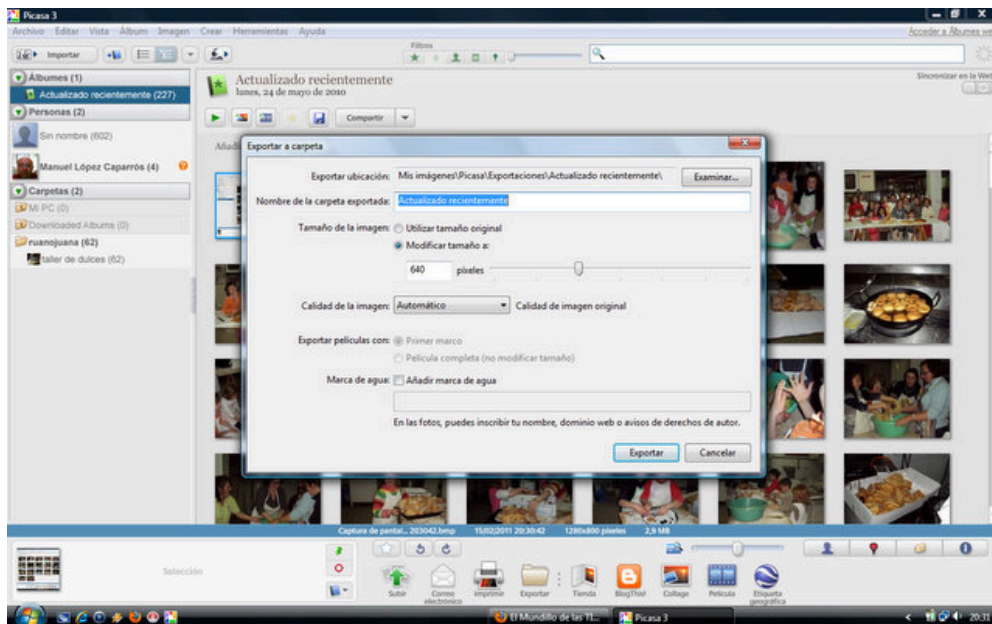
Picasa 3
Archivo Editar Vista Álbum Imagen Crear Herramientas Ayuda
Acceder a Álbumes we
Importar
Filtros
Álbumes (1)
Actualizado recientemente (227)
Personas (2)
Sin nombre (602)
Manuel López Caparrós (4)
Carpetas (2)
Mi PC (0)
Downloaded Albums (0)
ruanojuana (62)
taller de dulces (62)
Actualizado recientemente
lunes, 24 de mayo de 2010
Sincronizar en la Web
Compartir
Exportar a carpeta
Exportar ubicación: Mis imágenes\Picasa\Exportaciones\Actualizado recientemente\
Examinar...
Nombre de la carpeta exportada: Actualizado recientemente
Tamaño de la imagen: Utilizar tamaño original
Modificar tamaño a:
640 píxeles
Calidad de la imagen: Automático Calidad de imagen original
Exportar películas con: Primer marco
Película completa (no modificar tamaño)
Marca de agua: Añadir marca de agua
En las fotos, puedes inscribir tu nombre, dominio web o avisos de derechos de autor.
Exportar Cancelar
Captura de pantal... 203042.bmp 15/02/2011 20:30:42 1280x800 píxeles 2,9 MB
Selección
Subir Correo electrónico Imprimir Exportar Tienda BlogThis! Collage Película Etiqueta geográfica
El Mundillo de las Tí... Picasa 3
20:31